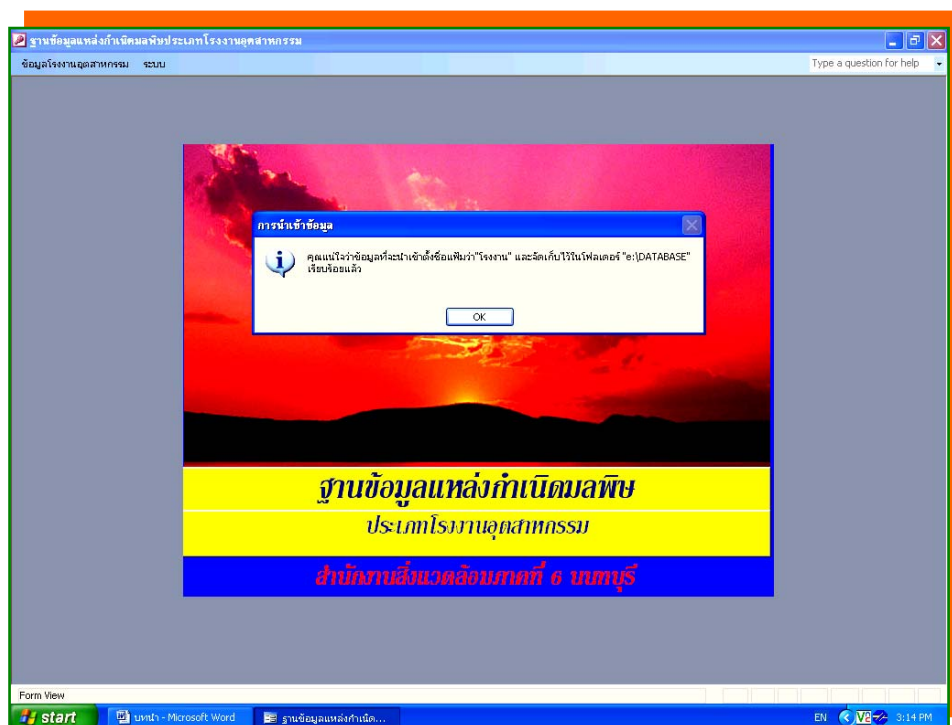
ฐานข้อมูลแหล่งกำเนิดมลพิษประเภทโรงงานอุตสาหกรรม

ข้อมูลโรงงานอุตสาหกรรม ระบบ

Type a question for help

การนำเข้าข้อมูล

คุณแน่ใจว่าข้อมูลที่จะนำเข้าตั้งชื่อแฟ้มว่า"โรงงาน" และจัดเก็บไว้ในโฟลเดอร์ "e:\DATABASE" เรียบร้อยแล้ว

OK

ฐานข้อมูลแหล่งกำเนิดมลพิษ

ประเภทโรงงานอุตสาหกรรม

สำนักงานสิ่งแวดล้อมภาคที่ 6 นนทบุรี

Form View

start

บทนำ - Microsoft Word

ฐานข้อมูลแหล่งกำเนิด...

EN

3:14 PM